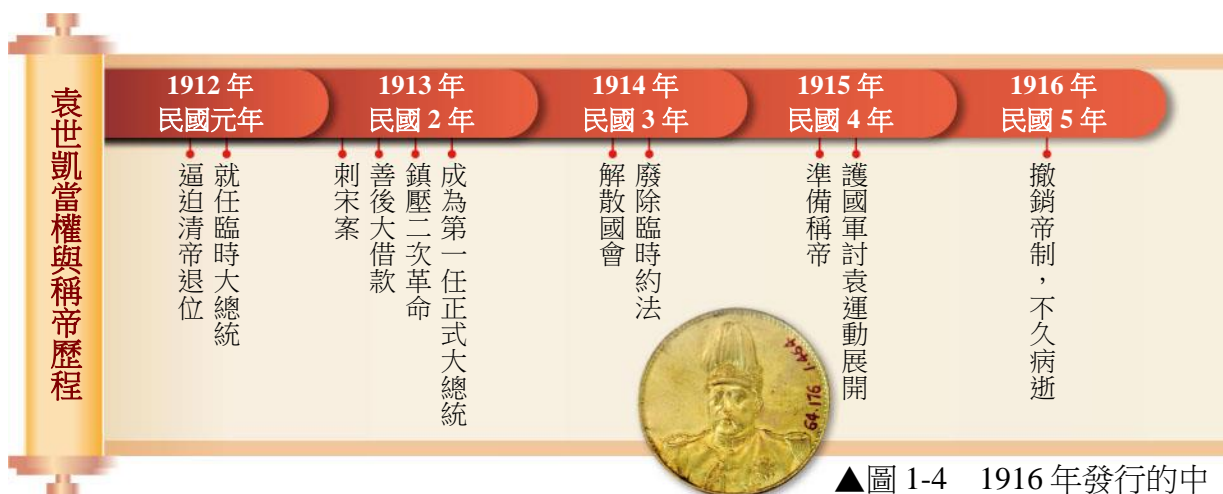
袁世凱當權與稱帝歷程

1912 年
民國元年

逼迫清帝退位

就任臨時大總統

1913 年
民國 2 年

刺宋案

善後大借款

鎮壓二次革命

成為第一任正式大總統

1914 年
民國 3 年

解散國會

廢除臨時約法

1915 年
民國 4 年

準備稱帝

護國軍討袁運動展開

1916 年
民國 5 年

撤銷帝制，不久病逝

1454
64.176

▲圖 1-4　1916 年發行的中